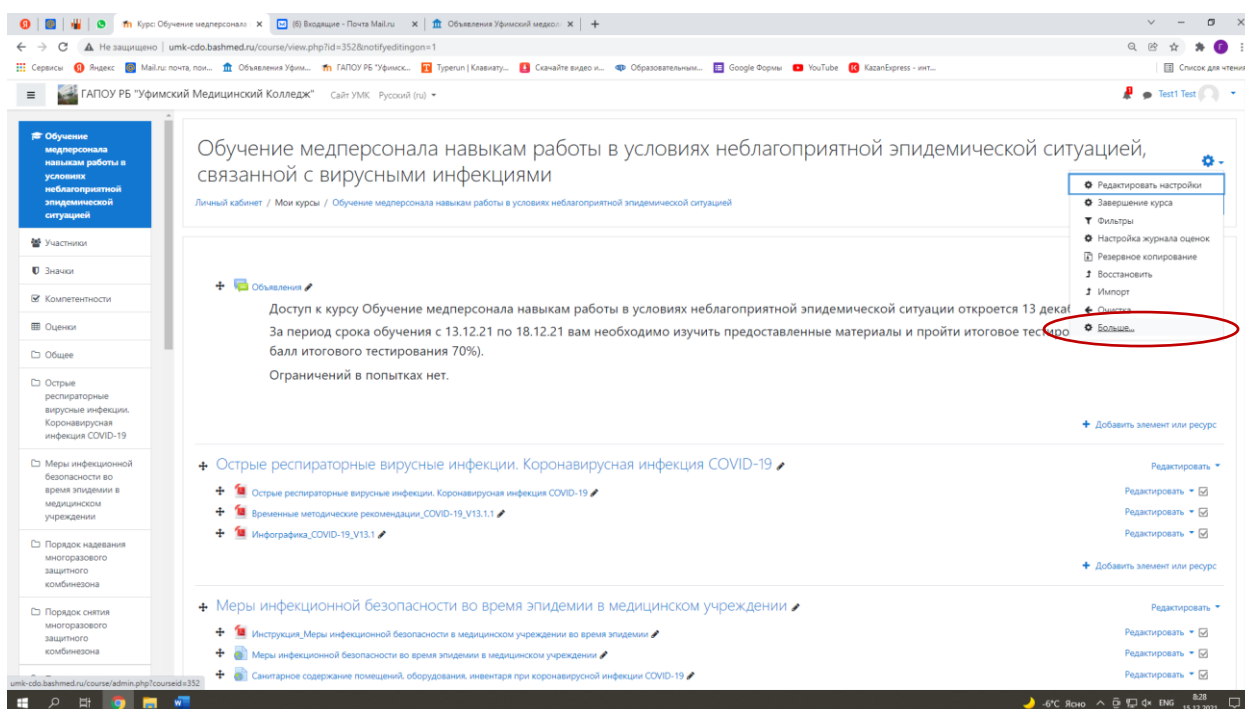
Курс: Обучение медперсонала × (6) Входящие - Почта Mail.ru × Объявления Уфимский медкол × +

Не защищено | umk-cdo.bashmed.ru/course/view.php?id=352&notifyeditingon=1

Сервисы Яндекс Mail.ru: почта, пои... Объявления Уфим... ГАПОУ РБ "Уфимск... Typerun | Клавиату... Скачайте видео и... Образовательным... Google Формы YouTube KazanExpress - инт... Список для чтения

ГАПОУ РБ "Уфимский Медицинский Колледж" Сайт УМК Русский (ru) Test1 Test

Обучение медперсонала навыкам работы в условиях неблагоприятной эпидемической ситуации

Участники
Значки
Компетентности
Оценки
Общее
Острые респираторные вирусные инфекции. Коронавирусная инфекция COVID-19
Меры инфекционной безопасности во время эпидемии в медицинском учреждении
Порядок надевания многоразового защитного комбинезона
Порядок снятия многоразового защитного комбинезона

Обучение медперсонала навыкам работы в условиях неблагоприятной эпидемической ситуацией, связанной с вирусными инфекциями

Личный кабинет / Мои курсы / Обучение медперсонала навыкам работы в условиях неблагоприятной эпидемической ситуацией

Редактировать настройки
Завершение курса
Фильтры
Настройка журнала оценок
Резервное копирование
Восстановить
Импорт
Очистка
Больше...

Объявления

Доступ к курсу Обучение медперсонала навыкам работы в условиях неблагоприятной эпидемической ситуации откроется 13 декаб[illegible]

За период срока обучения с 13.12.21 по 18.12.21 вам необходимо изучить предоставленные материалы и пройти итоговое тестиро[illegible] балл итогового тестирования 70%).

Ограничений в попытках нет.

Добавить элемент или ресурс

Острые респираторные вирусные инфекции. Коронавирусная инфекция COVID-19 Редактировать
Острые респираторные вирусные инфекции. Коронавирусная инфекция COVID-19 Редактировать
Временные методические рекомендации_COVID-19_V13.1.1 Редактировать
Инфографика_COVID-19_V13.1 Редактировать
Добавить элемент или ресурс

Меры инфекционной безопасности во время эпидемии в медицинском учреждении Редактировать
Инструкция_Меры инфекционной безопасности в медицинском учреждении во время эпидемии Редактировать
Меры инфекционной безопасности во время эпидемии в медицинском учреждении Редактировать
Санитарное содержание помещений, оборудования, инвентаря при коронавирусной инфекции COVID-19 Редактировать

umk-cdo.bashmed.ru/course/admin.php?courseid=352

-6°C Ясно ENG 8:28 15.12.2021